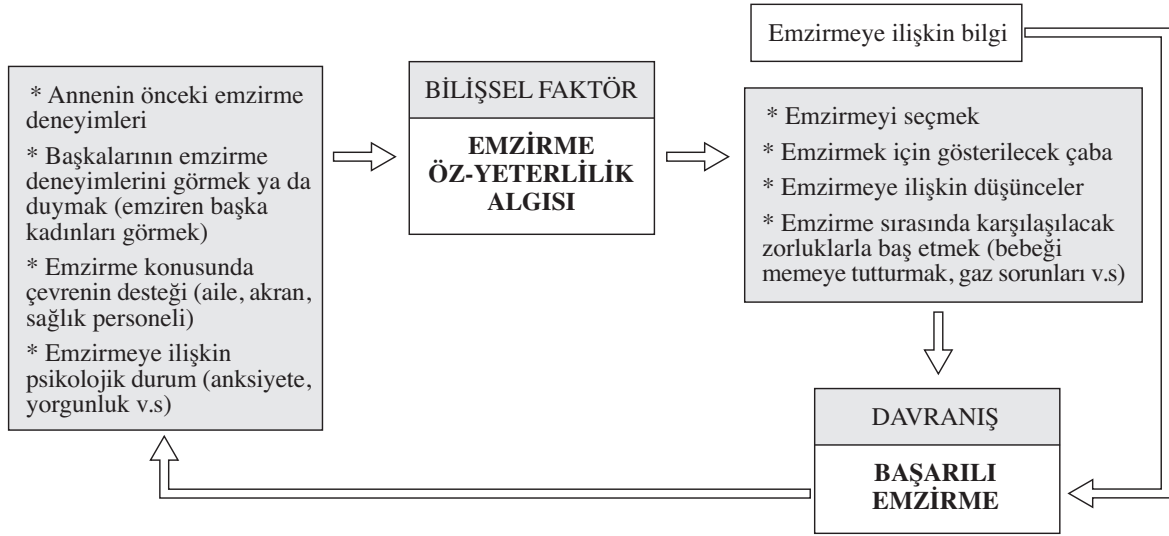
Emzirmeye ilişkin bilgi

* Annenin önceki emzirme deneyimleri

* Başkalarının emzirme deneyimlerini görmek ya da duymak (emziren başka kadınları görmek)

* Emzirme konusunda çevrenin desteği (aile, akran, sağlık personeli)

* Emzirmeye ilişkin psikolojik durum (anksiyete, yorgunluk v.s)

BİLİŞSEL FAKTÖR

EMZİRME ÖZ-YETERLİLİK ALGISI

* Emzirmeyi seçmek

* Emzirmek için gösterilecek çaba

* Emzirmeye ilişkin düşünceler

* Emzirme sırasında karşılaşılacak zorluklarla baş etmek (bebeği memeye tutturmak, gaz sorunları v.s)

DAVRANIŞ

BAŞARILI EMZİRME